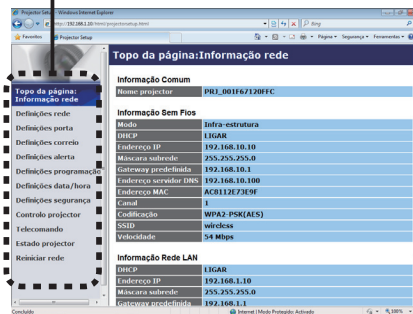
Projector Setup - Windows Internet Explorer
http://192.168.1.10/html/projectorsetup.html
Bing
Favoritos
Projector Setup
Página
Segurança
Ferramentas

Topo da página:Informação rede

Topo da página: Informação rede
Definições rede
Definições porta
Definições correio
Definições alerta
Definições programação
Definições data/hora
Definições segurança
Controlo projector
Telecomando
Estado projector
Reiniciar rede

Informação Comum

| Nome projector | PRJ_001F67120FFC |
|---|---|

Informação Sem Fios

| Modo | Infra-estrutura |
|---|---|
| DHCP | LIGAR |
| Endereço IP | 192.168.10.10 |
| Máscara subrede | 255.255.255.0 |
| Gateway predefinida | 192.168.10.1 |
| Endereço servidor DNS | 192.168.10.100 |
| Endereço MAC | AC8112E73E9F |
| Canal | 1 |
| Codificação | WPA2-PSK(AES) |
| SSID | wireless |
| Velocidade | 54 Mbps |

Informação Rede LAN

| DHCP | LIGAR |
|---|---|
| Endereço IP | 192.168.1.10 |
| Máscara subrede | 255.255.255.0 |
| Gateway predefinida | 192.168.1.1 |

Concluído
Internet | Modo Protegido: Activado
100%